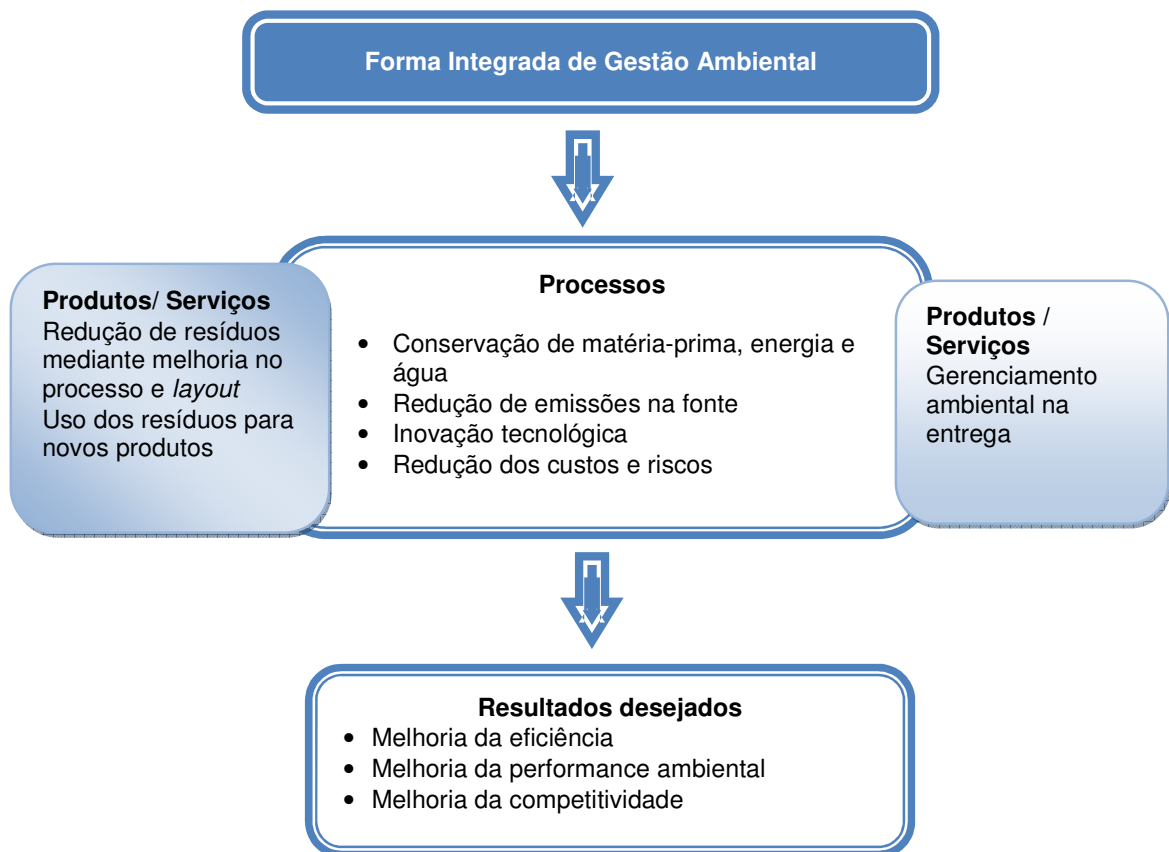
Forma Integrada de Gestão Ambiental

Produtos/ Serviços
Redução de resíduos mediante melhoria no processo e layout
Uso dos resíduos para novos produtos

Processos
• Conservação de matéria-prima, energia e água
• Redução de emissões na fonte
• Inovação tecnológica
• Redução dos custos e riscos

Produtos / Serviços
Gerenciamento ambiental na entrega

Resultados desejados
• Melhoria da eficiência
• Melhoria da performance ambiental
• Melhoria da competitividade